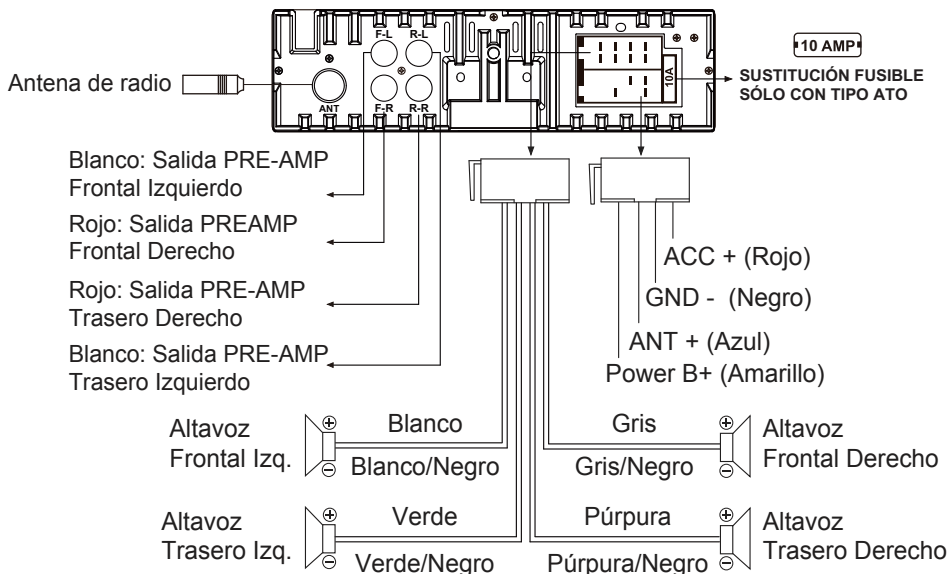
F-L
R-L
F-R
R-R
ANT
10A
10 AMP
SUSTITUCIÓN FUSIBLE SÓLO CON TIPO ATO

Antena de radio

Blanco: Salida PRE-AMP
Frontal Izquierdo

Rojo: Salida PREAMP
Frontal Derecho

Rojo: Salida PRE-AMP
Trasero Derecho

Blanco: Salida PRE-AMP
Trasero Izquierdo

ACC + (Rojo)
GND - (Negro)
ANT + (Azul)
Power B+ (Amarillo)

Altavoz
Frontal Izq.
⊕
⊖
Blanco
Blanco/Negro

Gris
Gris/Negro
⊕
⊖
Altavoz
Frontal Derecho

Altavoz
Trasero Izq.
⊕
⊖
Verde
Verde/Negro

Púrpura
Púrpura/Negro
⊕
⊖
Altavoz
Trasero Derecho